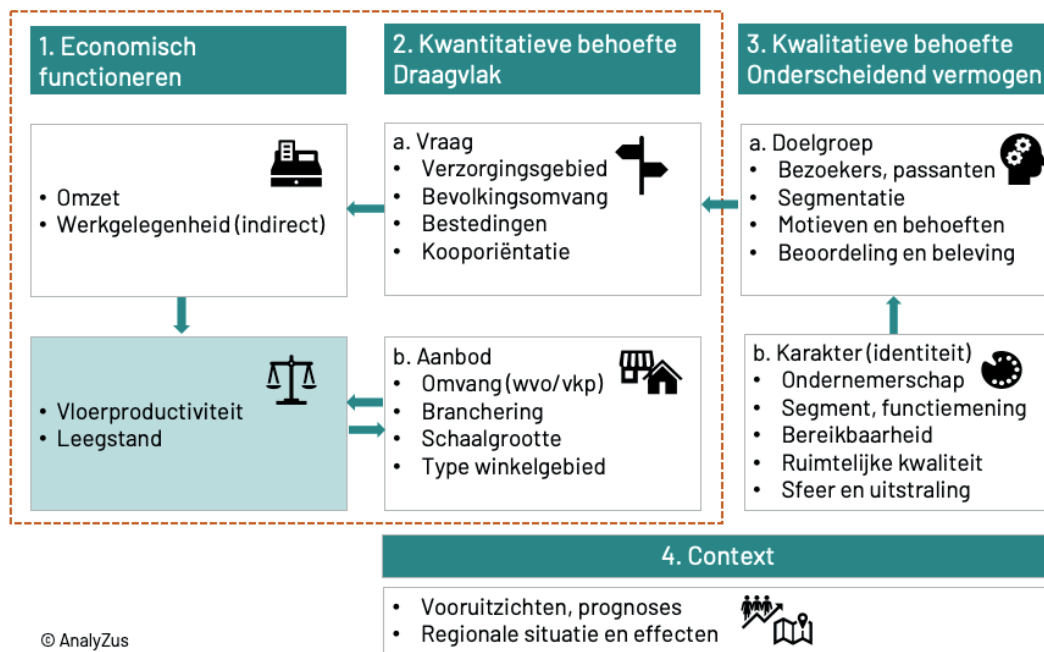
1. Economisch functioneren

2. Kwantitatieve behoefte Draagvlak

3. Kwalitatieve behoefte Onderscheidend vermogen

- Omzet
- Werkgelegenheid (indirect)

a. Vraag
- Verzorgingsgebied
- Bevolkingsomvang
- Bestedingen
- Kooporiëntatie

a. Doelgroep
- Bezoekers, passanten
- Segmentatie
- Motieven en behoeften
- Beoordeling en beleving

- Vloerproductiviteit
- Leegstand

b. Aanbod
- Omvang (wvo/vkp)
- Branchering
- Schaalgrootte
- Type winkelgebied

b. Karakter (identiteit)
- Ondernemerschap
- Segment, functiemening
- Bereikbaarheid
- Ruimtelijke kwaliteit
- Sfeer en uitstraling

4. Context

- Vooruitzichten, prognoses
- Regionale situatie en effecten

© AnalyZus